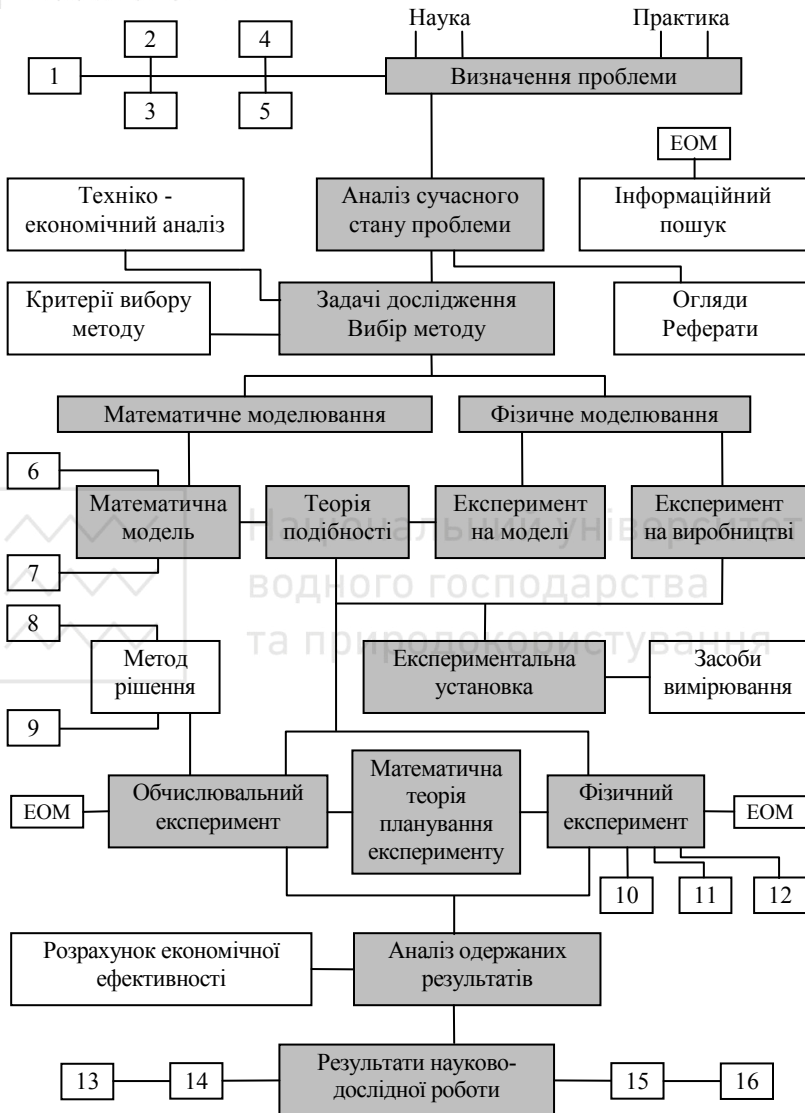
Наука

Практика

1

2

3

4

5

Визначення проблеми

ЕОМ

Техніко - економічний аналіз

Аналіз сучасного стану проблеми

Інформаційний пошук

Критерії вибору методу

Задачі дослідження Вибір методу

Огляди Реферати

Математичне моделювання

Фізичне моделювання

6

Математична модель

Теорія подібності

Експеримент на моделі

Експеримент на виробництві

7

Національний університет водного господарства та природокористування

8

Метод рішення

Експериментальна установка

Засоби вимірювання

9

ЕОМ

Обчислювальний експеримент

Математична теорія планування експерименту

Фізичний експеримент

ЕОМ

10

11

12

Розрахунок економічної ефективності

Аналіз одержаних результатів

13

14

Результати науково-дослідної роботи

15

16